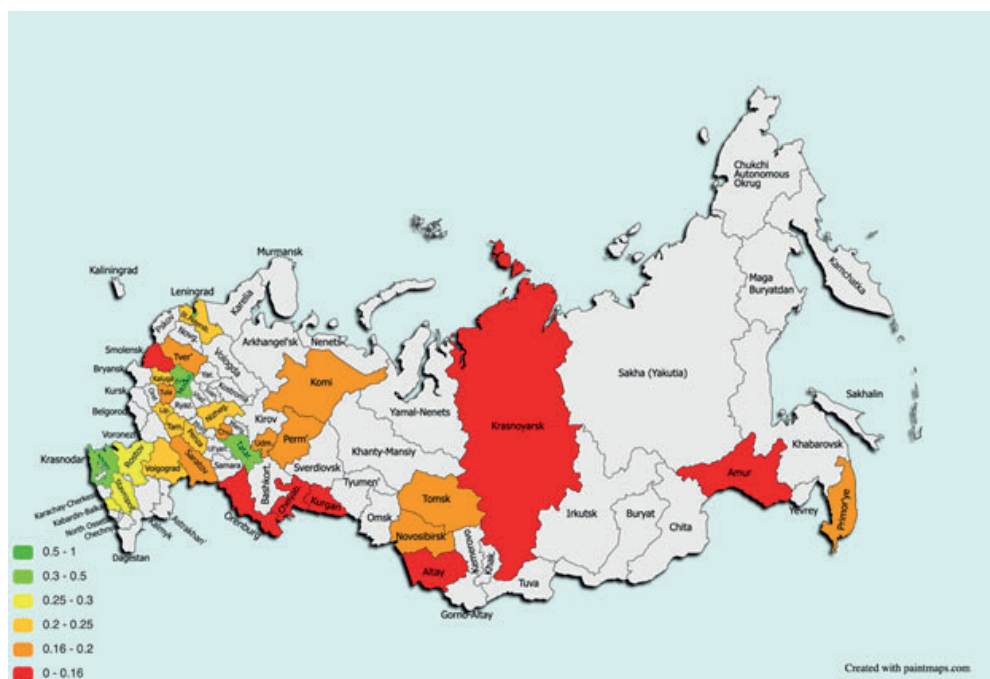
Chukchi Autonomous Okrug

Kamchatka

Maga Buryatdan

Murmansk

Kaliningrad

Leningrad

Karelia

Novgorod

Pskov

Arkhangel'sk

Nenets

Smolensk

Tver'

Vologda

Bryansk

Kursk

Kaluga

Tula

Yar

Belgorod

Komi

Sakha (Yakutia)

Sakhalin

Voronezh

Tam

Penza

Kirov

Nizhegorod

Chuv

Yamal-Nenets

Krasnoyarsk

Udm

Perm

Tatar

Samara

Khabarovsk

Krasnodar

Rostov

Volgograd

Saratov

Khanty-Mansiy

Sverdlovsk

Bashkort.

Amur

Karachay-Cherkess

Kabardin-Balkar

North Ossetia

Chechnya

Kalmyk

Astrakhan'

Orenburg

Chelyab.

Kurgan

Tyumen'

Omsk

Tomsk

Novosibirsk

Kemerovo

Irkutsk

Buryat

Chita

Yevrey

Primor'ye

Dagestan

Altay

Khak.

Tuva

Gorno-Altay

0.5 - 1

0.3 - 0.5

0.25 - 0.3

0.2 - 0.25

0.16 - 0.2

0 - 0.16

Created with paintmaps.com